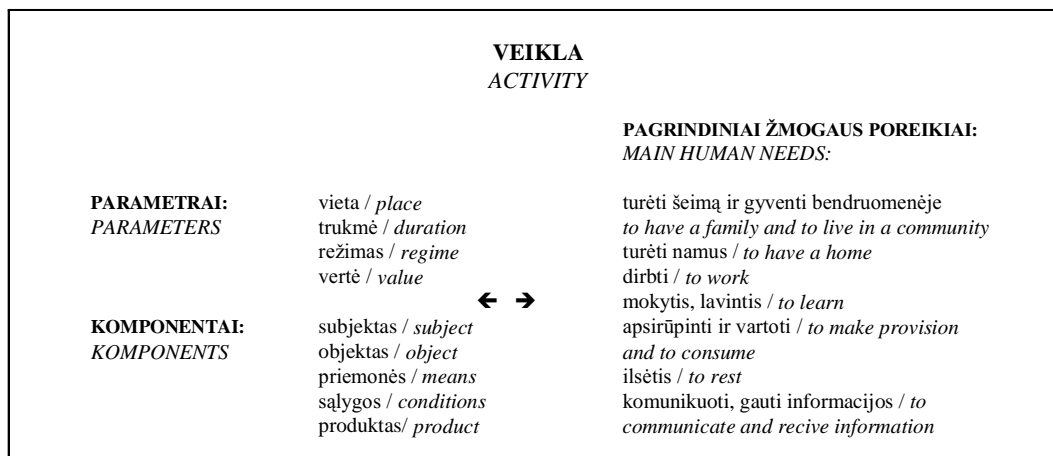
VEIKLA
ACTIVITY

PAGRINDINIAI ŽMOGAUS POREIKIAI:
MAIN HUMAN NEEDS:

PARAMETRAI:
PARAMETERS

vieta / place
trukmė / duration
režimas / regime
vertė / value

$\leftarrow$ $\rightarrow$

KOMPONENTAI:
KOMPONENTS

subjektas / subject
objektas / object
priemonės / means
sąlygos / conditions
produktas/ product

turėti šeimą ir gyventi bendruomenėje
to have a family and to live in a community
turėti namus / to have a home
dirbti / to work
mokytis, lavintis / to learn
apsirūpinti ir vartoti / to make provision and to consume
ilsėtis / to rest
komunikuoti, gauti informacijos / to communicate and recive information